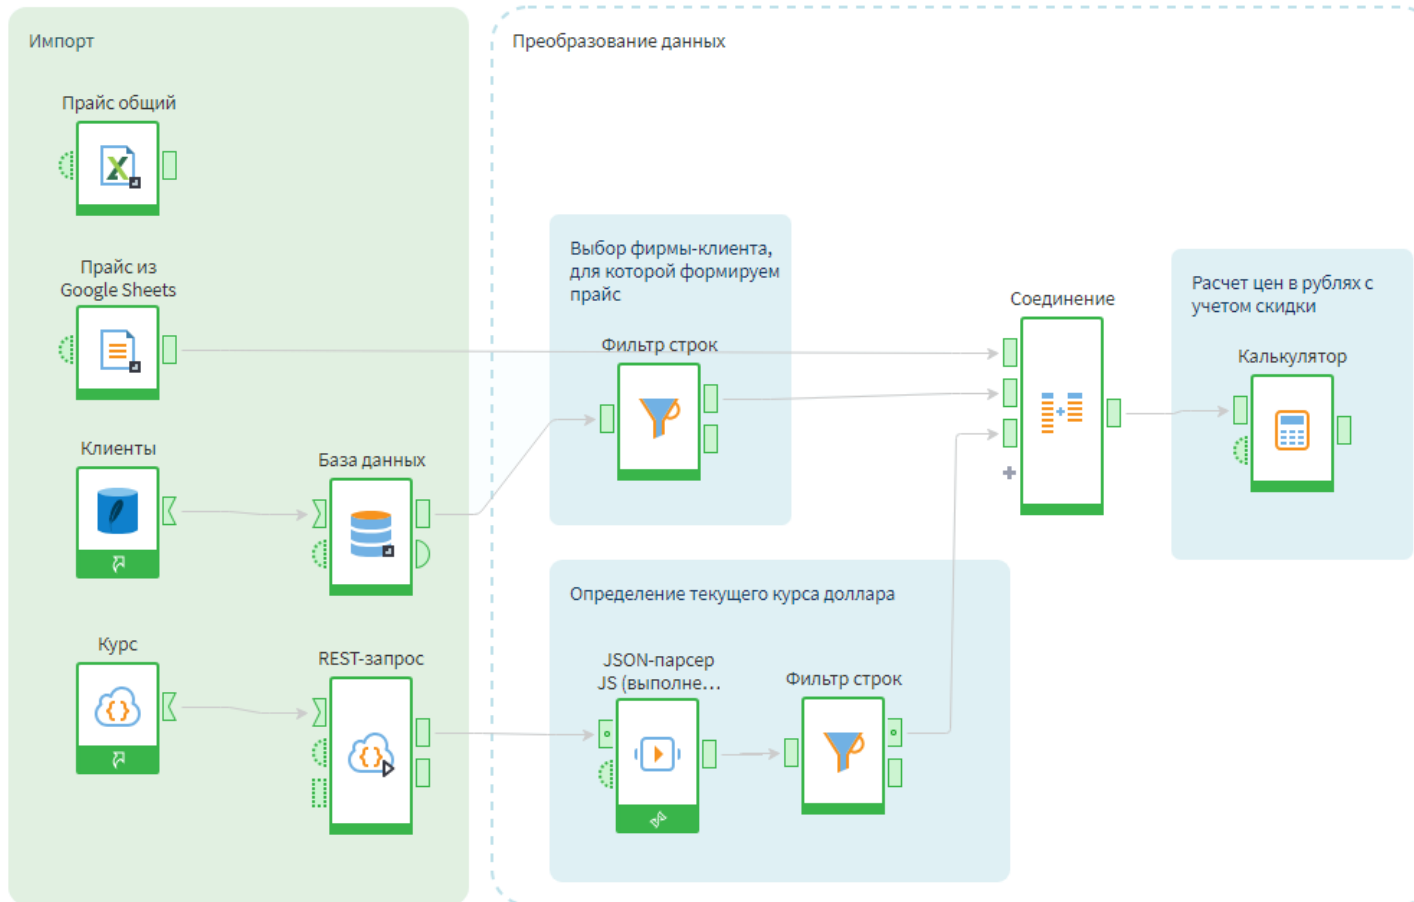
Импорт

Прайс общий

Прайс из Google Sheets

Клиенты

База данных

Курс

REST-запрос

Преобразование данных

Выбор фирмы-клиента, для которой формируем прайс

Фильтр строк

Соединение

Расчет цен в рублях с учетом скидки

Калькулятор

Определение текущего курса доллара

JSON-парсер JS (выполне...

Фильтр строк